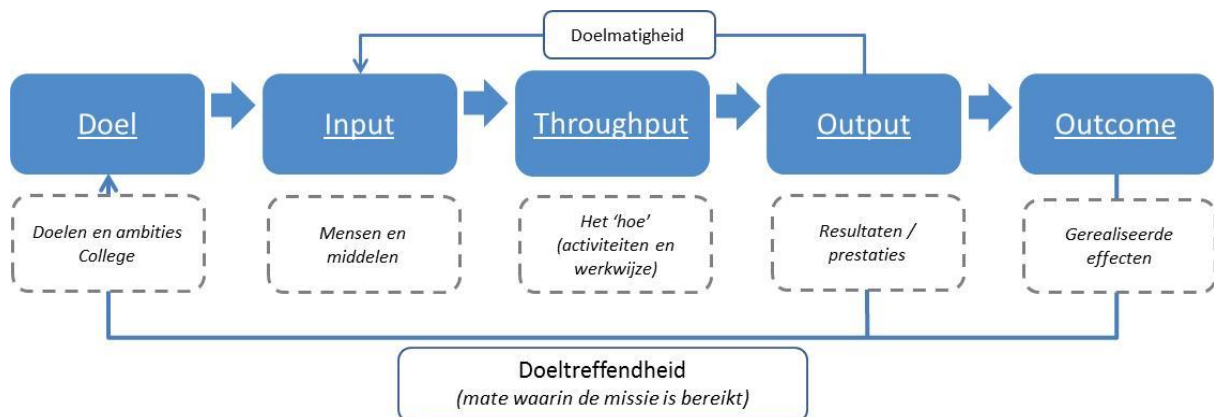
Doelmatigheid

Doel

Input

Throughput

Output

Outcome

Doelen en ambities College

Mensen en middelen

Het 'hoe' (activiteiten en werkwijze)

Resultaten / prestaties

Gerealiseerde effecten

Doeltreffendheid
(mate waarin de missie is bereikt)